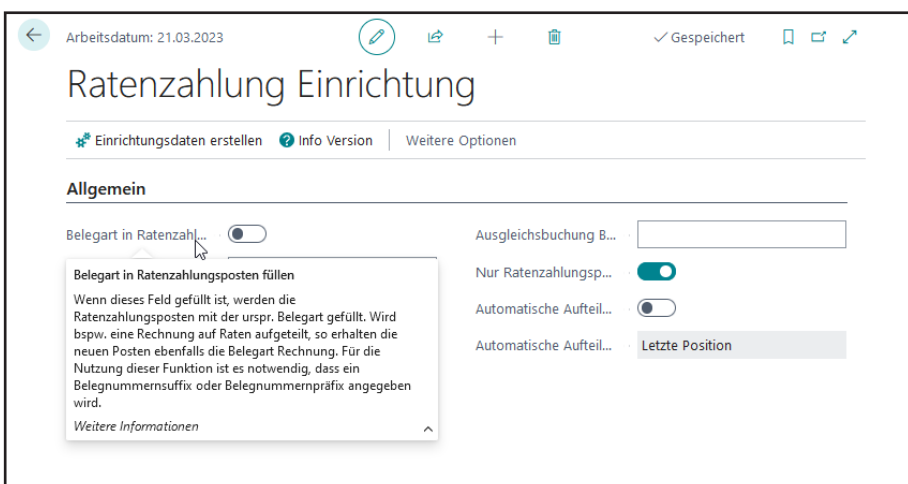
Arbeitsdatum: 21.03.2023

✓Gespeichert

Ratenzahlung Einrichtung

Einrichtungsdaten erstellen | Info Version | Weitere Optionen

Allgemein

Belegart in Ratenzahl...

Belegart in Ratenzahlungsposten füllen

Wenn dieses Feld gefüllt ist, werden die Ratenzahlungsposten mit der urspr. Belegart gefüllt. Wird bspw. eine Rechnung auf Raten aufgeteilt, so erhalten die neuen Posten ebenfalls die Belegart Rechnung. Für die Nutzung dieser Funktion ist es notwendig, dass ein Belegnummernsuffix oder Belegnummernpräfix angegeben wird.

Weitere Informationen

Ausgleichsbuchung B...

Nur Ratenzahlungsp...

Automatische Aufteil...

Automatische Aufteil... | Letzte Position